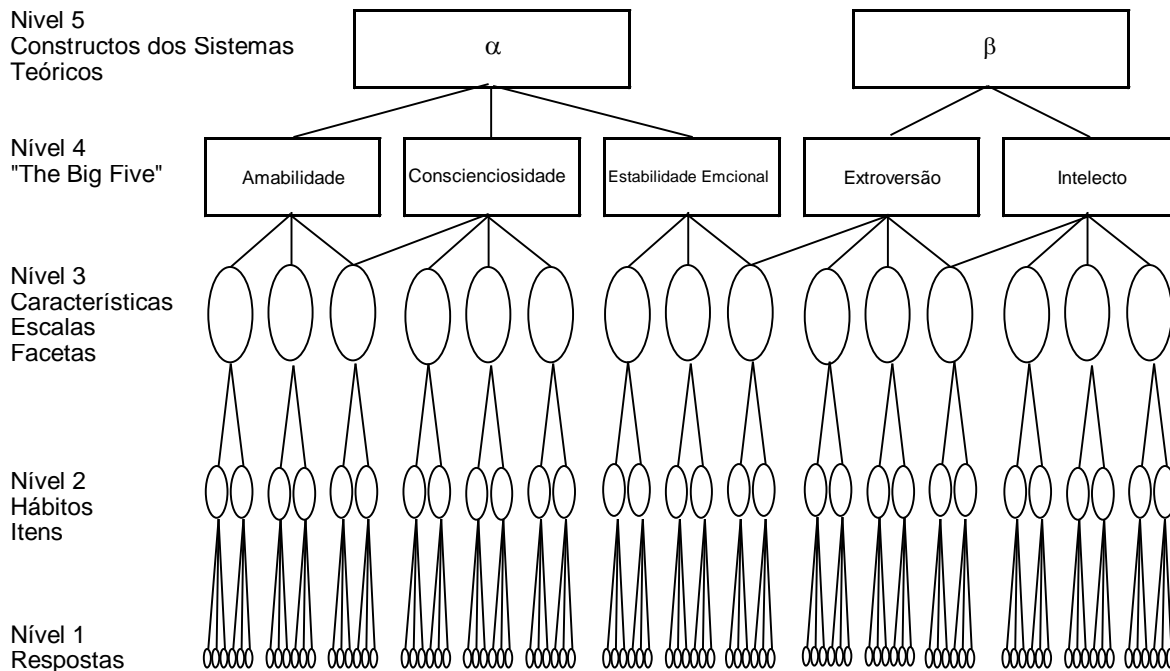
Nível 5
Constructos dos Sistemas Teóricos

$\alpha$

$\beta$

Nível 4
"The Big Five"

Amabilidade

Conscienciosidade

Estabilidade Emcional

Extroversão

Intelecto

Nível 3
Características
Escalas
Facetas

Nível 2
Hábitos
Itens

Nível 1
Respostas